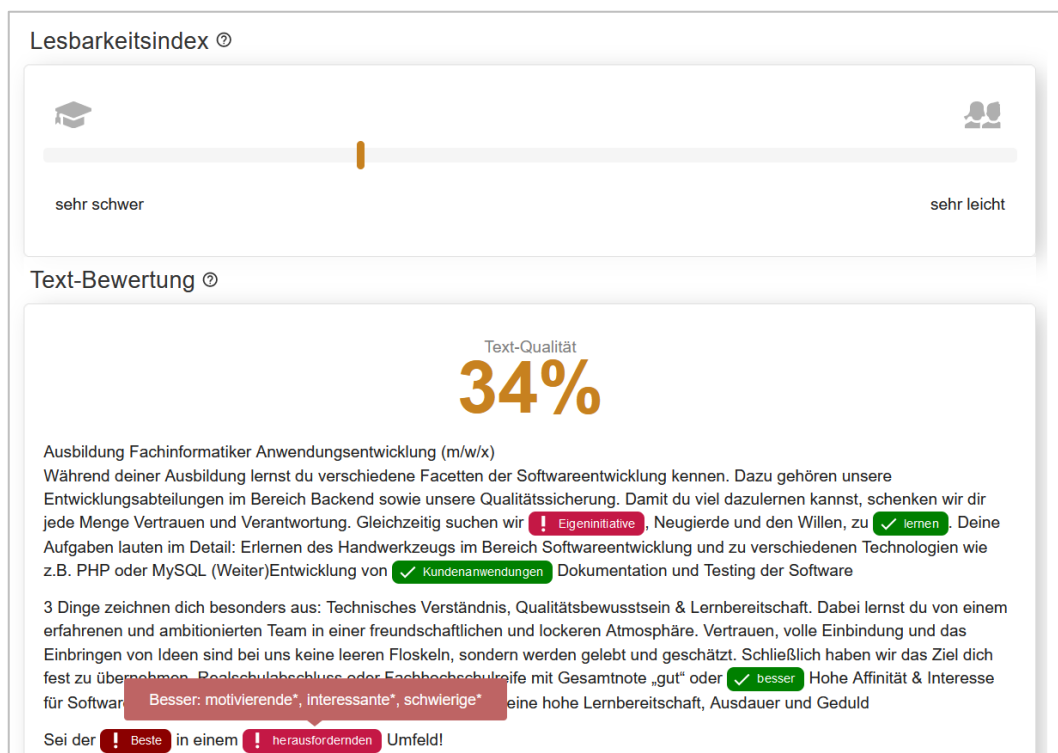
Lesbarkeitsindex ⓘ

sehr schwer

sehr leicht

Text-Bewertung ⓘ

Text-Qualität
34%

Ausbildung Fachinformatiker Anwendungsentwicklung (m/w/x)
Während deiner Ausbildung lernst du verschiedene Facetten der Softwareentwicklung kennen. Dazu gehören unsere Entwicklungsabteilungen im Bereich Backend sowie unsere Qualitätssicherung. Damit du viel dazulernen kannst, schenken wir dir jede Menge Vertrauen und Verantwortung. Gleichzeitig suchen wir ! Eigeninitiative, Neugierde und den Willen, zu ✓ lernen. Deine Aufgaben lauten im Detail: Erlernen des Handwerkzeugs im Bereich Softwareentwicklung und zu verschiedenen Technologien wie z.B. PHP oder MySQL (Weiter)Entwicklung von ✓ Kundenanwendungen Dokumentation und Testing der Software

3 Dinge zeichnen dich besonders aus: Technisches Verständnis, Qualitätsbewusstsein & Lernbereitschaft. Dabei lernst du von einem erfahrenen und ambitionierten Team in einer freundschaftlichen und lockeren Atmosphäre. Vertrauen, volle Einbindung und das Einbringen von Ideen sind bei uns keine leeren Floskeln, sondern werden gelebt und geschätzt. Schließlich haben wir das Ziel dich fest zu über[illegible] Realschulabschluss oder Fachhochschulreife mit Gesamtnote „gut“ oder ✓ besser Hohe Affinität & Interesse für Softwar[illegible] eine hohe Lernbereitschaft, Ausdauer und Geduld

Besser: motivierende*, interessante*, schwierige*

Sei der ! Beste in einem ! herausfordernden Umfeld!